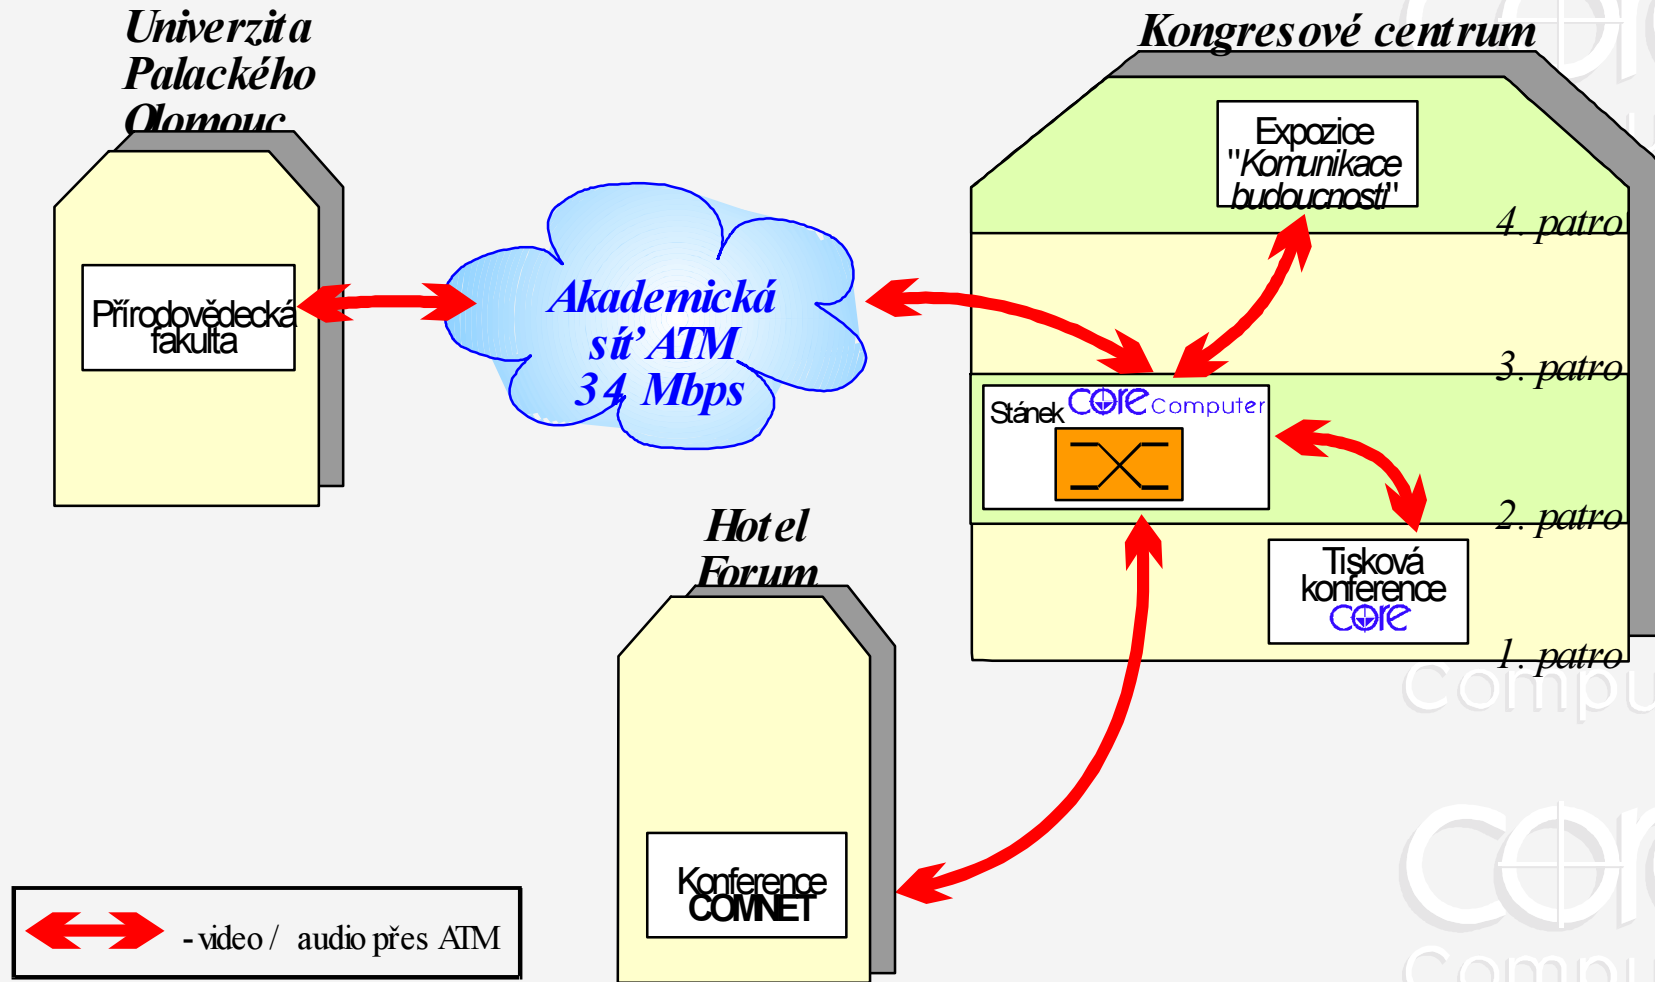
Univerzita Palackého Olomouc

Přírodovědecká fakulta

Akademická síť ATM 34 Mbps

Kongresové centrum

Expozice "Komunikace budoucnosti"

4. patro

3. patro

Stánek CORE Computer

2. patro

Tisková konference CORE

1. patro

Hotel Forum

Konference COMNET

- video / audio přes ATM